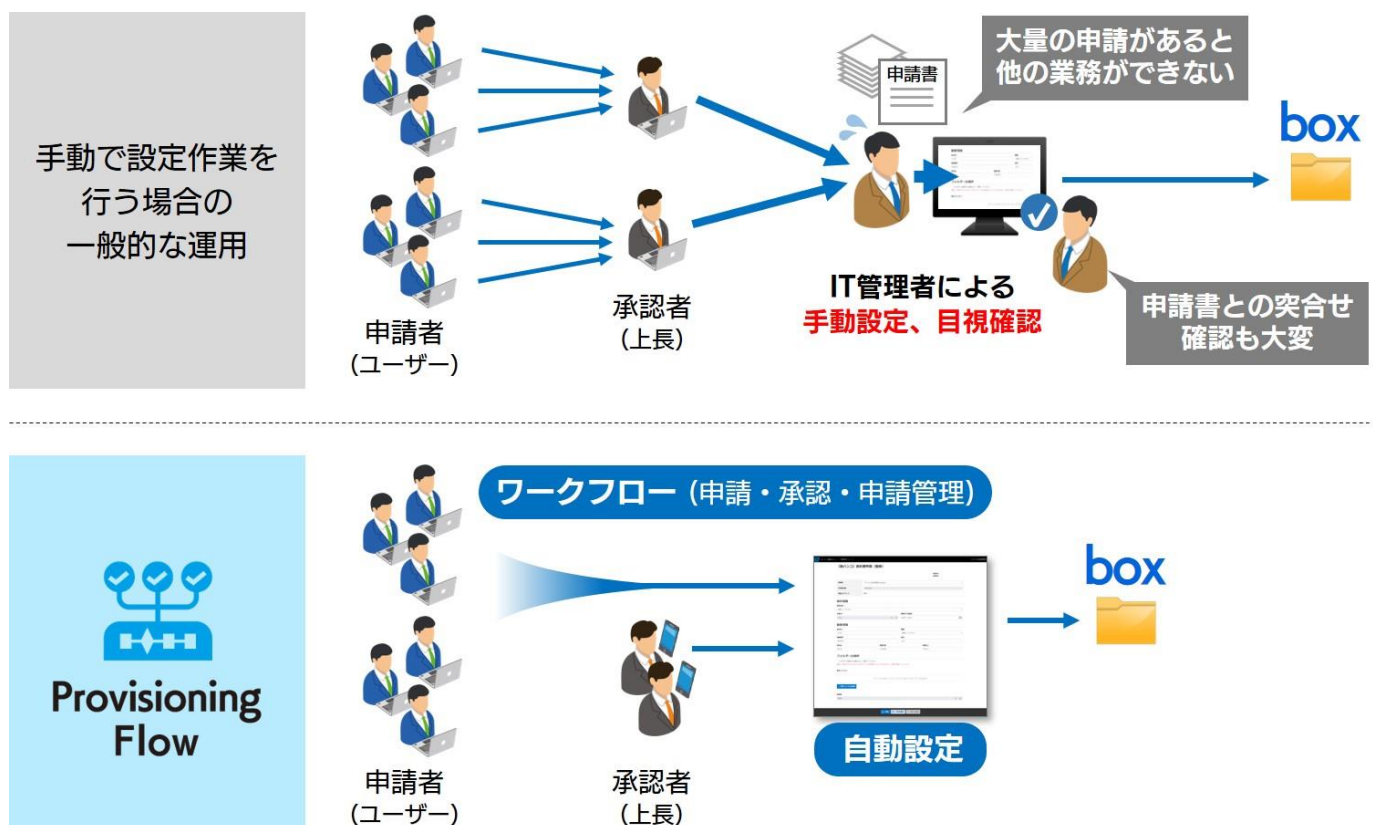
手動で設定作業を行う場合の一般的な運用

申請書

大量の申請があると他の業務ができない

box

申請者
(ユーザー)

承認者
(上長)

IT管理者による
手動設定、目視確認

申請書との突合せ確認も大変

Provisioning Flow

ワークフロー (申請・承認・申請管理)

box

自動設定

申請者
(ユーザー)

承認者
(上長)